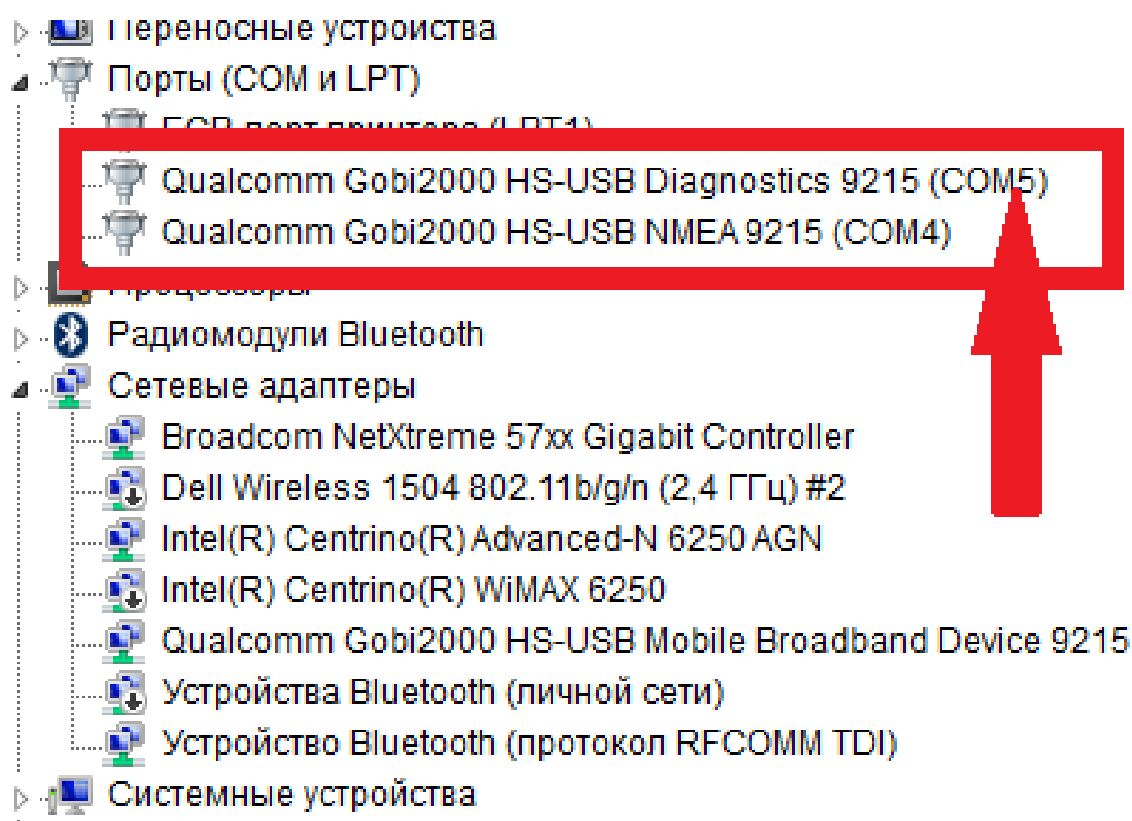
Переносные устройства
Порты (COM и LPT)
ECP порт принтера (LPT1)
Qualcomm Gobi2000 HS-USB Diagnostics 9215 (COM5)
Qualcomm Gobi2000 HS-USB NMEA 9215 (COM4)
Процессоры
Радиомодули Bluetooth
Сетевые адаптеры
Broadcom NetXtreme 57xx Gigabit Controller
Dell Wireless 1504 802.11b/g/n (2,4 ГГц) #2
Intel(R) Centrino(R) Advanced-N 6250 AGN
Intel(R) Centrino(R) WiMAX 6250
Qualcomm Gobi2000 HS-USB Mobile Broadband Device 9215
Устройства Bluetooth (личной сети)
Устройство Bluetooth (протокол RFCOMM TDI)
Системные устройства